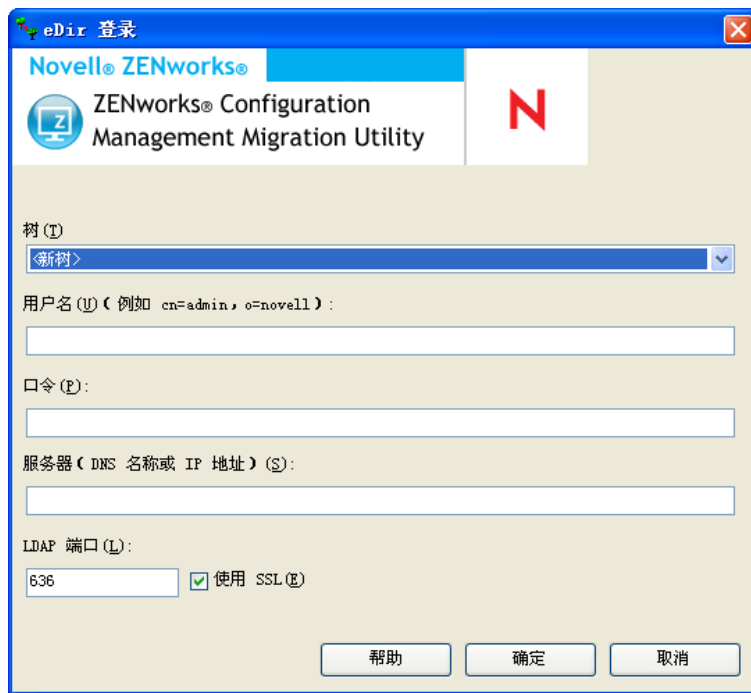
eDir 登录

Novell® ZENworks®

ZENworks® Configuration Management Migration Utility

N

树(T)

<新树>

用户名(U)(例如 cn=admin, o=novell):

口令(P):

服务器(DNS 名称或 IP 地址)(S):

LDAP 端口(L):

636

使用 SSL(E)

帮助

确定

取消